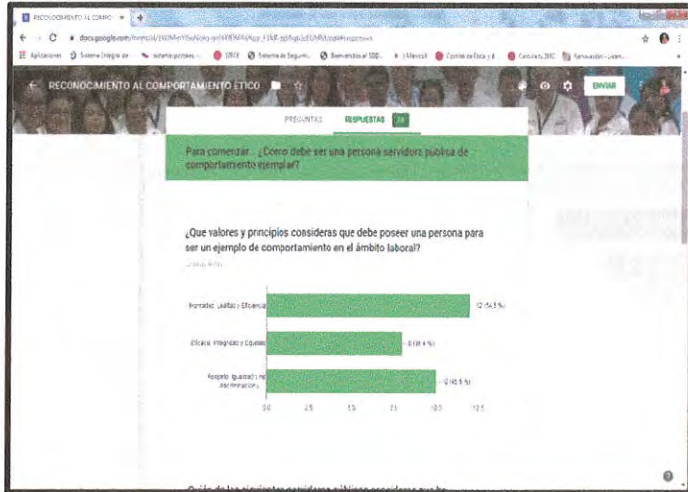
RECONOCIMIENTO AL COMPO ×

docs.google.com/forms/d/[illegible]

Aplicaciones Sistema Integral de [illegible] SIREX Sistema de Seguim... Bienvenido al SIID... Mexcal Comité de Ética y d... Calculadora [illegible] Renovación - Licen...

RECONOCIMIENTO AL COMPORTAMIENTO ÉTICO

ENVIAR

PREGUNTAS RESPUESTAS 26

Para comenzar... ¿Como debe ser una persona servidora publica de comportamiento ejemplar?

¿Que valores y principios consideras que debe poseer una persona para ser un ejemplo de comportamiento en el ámbito laboral?

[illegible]

Honradez, Lealtad y Eficiencia 12 (54.5 %)

Eficacia, Integridad y Equidad 8 (36.4 %)

Respeto, Igualdad y no Discriminación 10 (45.5 %)

0.0 2.5 5.0 7.5 10.0 12.5

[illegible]